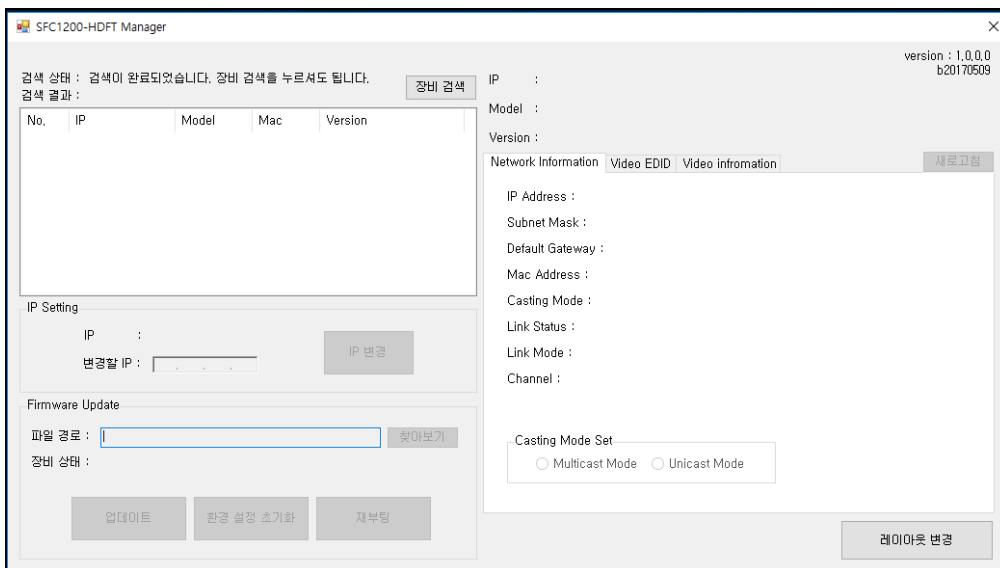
SFC1200-HDFT Manager

×

version : 1,0,0,0
b20170509

검색 상태 : 검색이 완료되었습니다. 장비 검색을 누르셔도 됩니다.
검색 결과 :

장비 검색

| No. | IP | Model | Mac | Version |
|---|---|---|---|---|

IP :

Model :

Version :

Network Information | Video EDID | Video infromation

새로고침

IP Address :

Subnet Mask :

Default Gateway :

Mac Address :

Casting Mode :

Link Status :

Link Mode :

Channel :

IP Setting

IP :

변경할 IP : . . .

IP 변경

Firmware Update

파일 경로 :

찾아보기

장비 상태 :

Casting Mode Set

Multicast Mode

Unicast Mode

업데이트

환경 설정 초기화

재부팅

레이아웃 변경